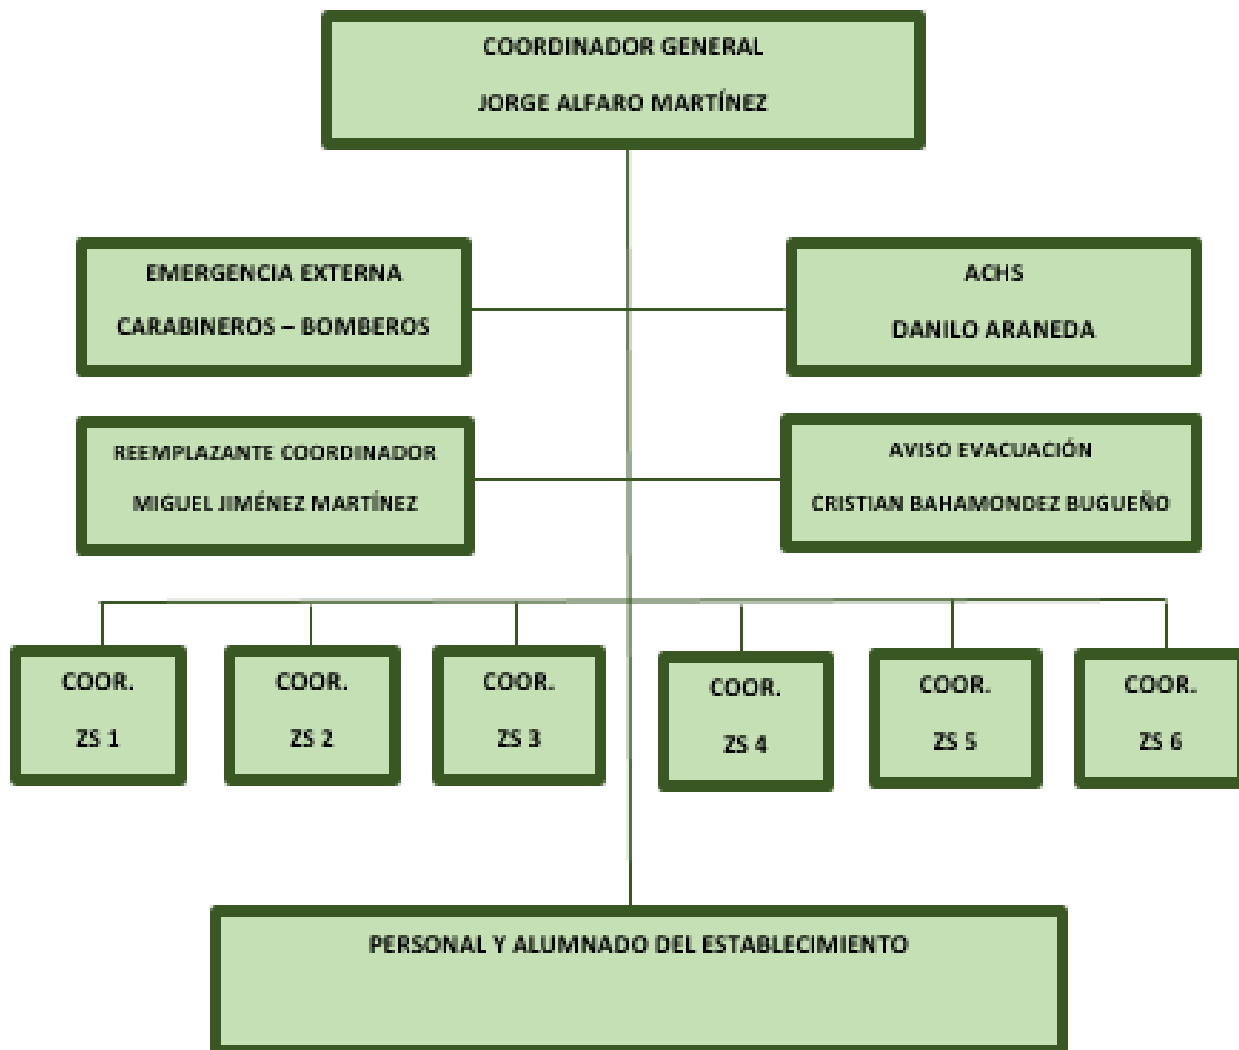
COORDINADOR GENERAL

JORGE ALFARO MARTÍNEZ

EMERGENCIA EXTERNA

CARABINEROS – BOMBEROS

ACHS

DANILO ARANEDA

REEMPLAZANTE COORDINADOR

MIGUEL JIMÉNEZ MARTÍNEZ

AVISO EVACUACIÓN

CRISTIAN BAHAMONDEZ BUGUEÑO

COOR.

ZS 1

COOR.

ZS 2

COOR.

ZS 3

COOR.

ZS 4

COOR.

ZS 5

COOR.

ZS 6

PERSONAL Y ALUMNADO DEL ESTABLECIMIENTO